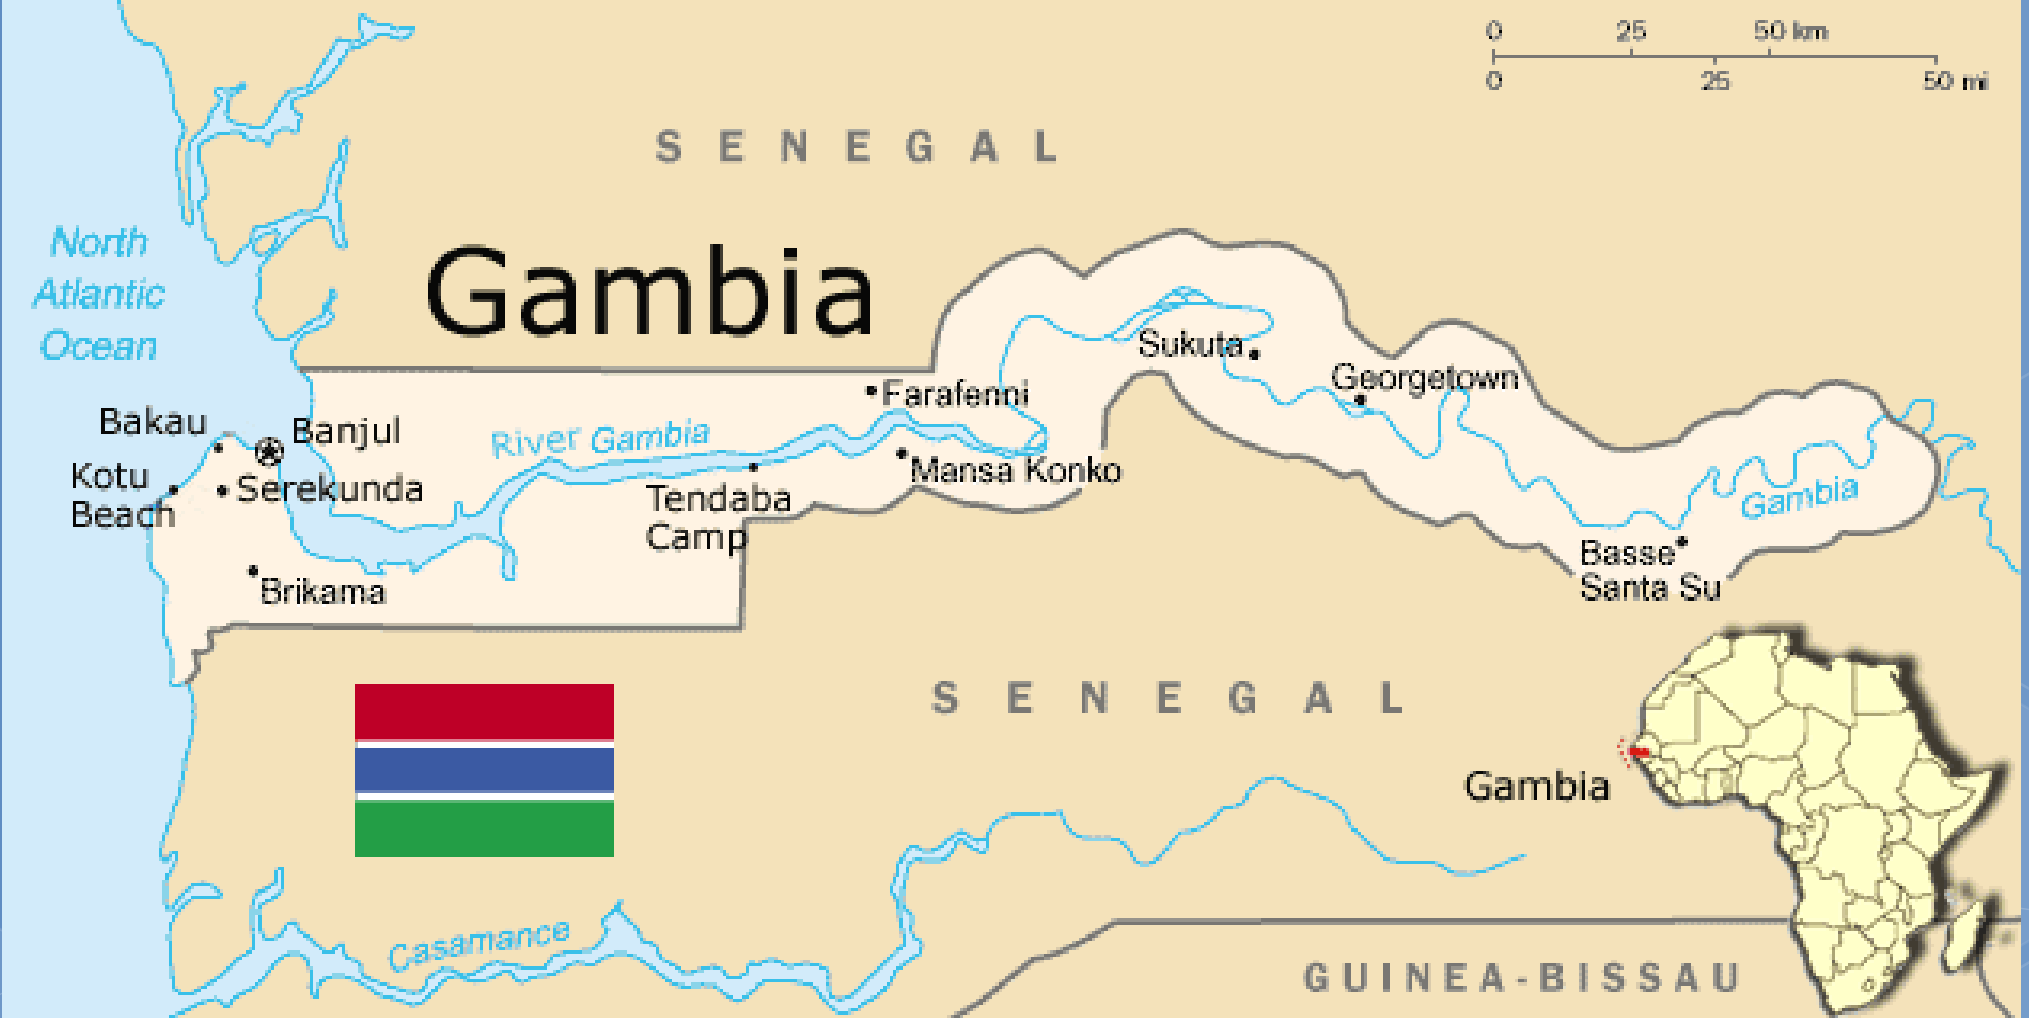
0 25 50 km
0 25 50 mi

SENEGAL

North Atlantic Ocean

Gambia

Sukuta
Georgetown
Farafenni
Bakau
Banjul
River Gambia
Mansa Konko
Kotu Beach
Serekunda
Tendaba Camp
Gambia
Basse Santa Su
Brikama

SENEGAL

Gambia

Casamance

GUINEA-BISSAU